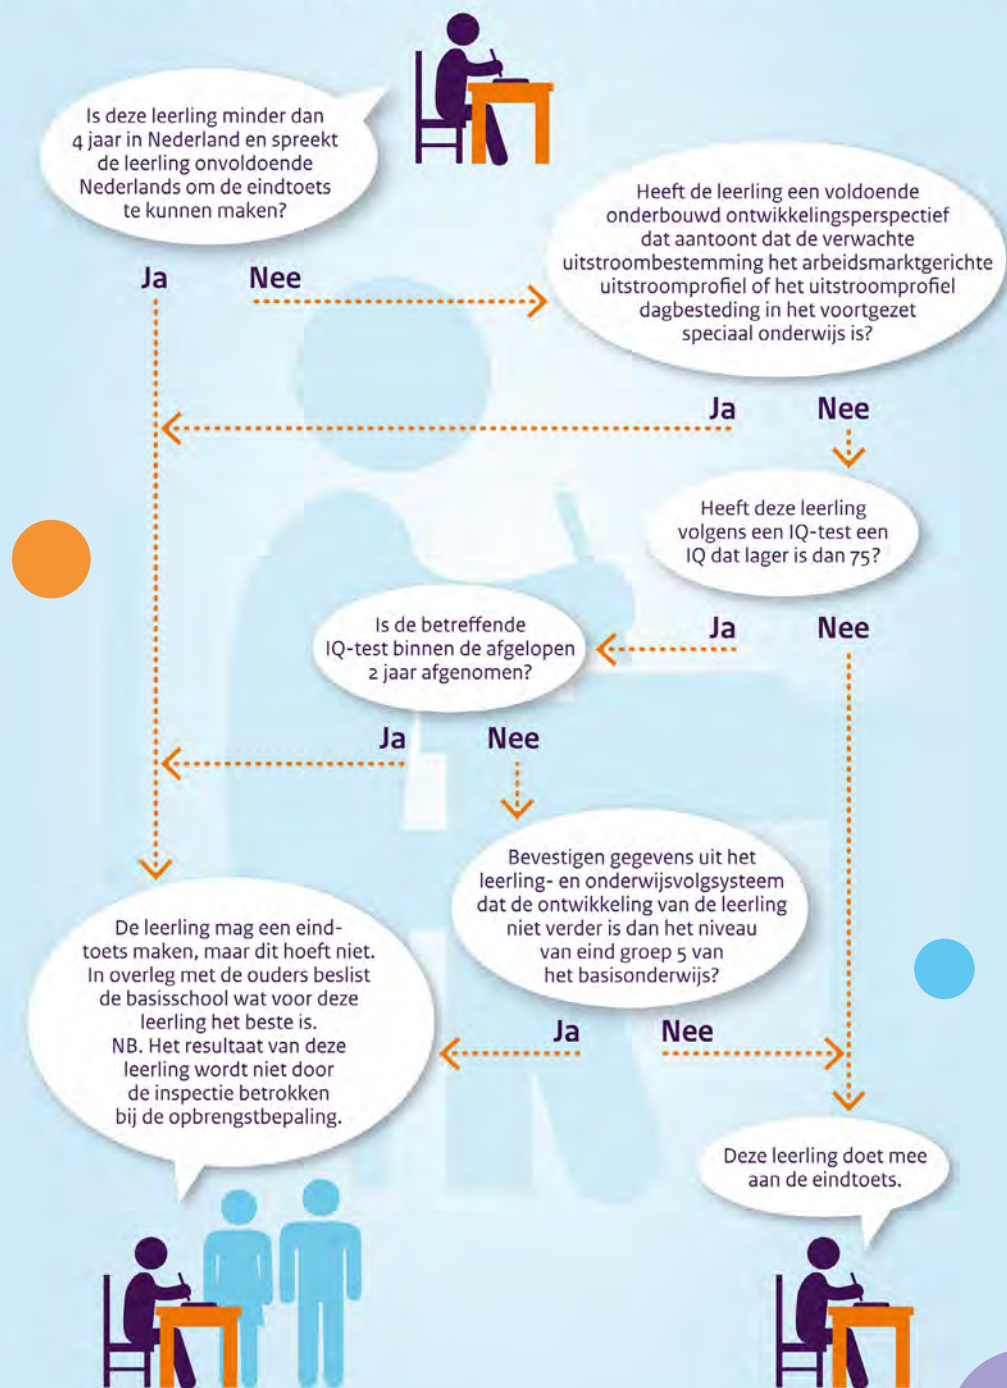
Is deze leerling minder dan 4 jaar in Nederland en spreekt de leerling onvoldoende Nederlands om de eindtoets te kunnen maken?

Ja

Nee

Heeft de leerling een voldoende onderbouwd ontwikkelingsperspectief dat aantoont dat de verwachte uitstroombestemming het arbeidsmarktgerichte uitstroomprofiel of het uitstroomprofiel dagbesteding in het voortgezet speciaal onderwijs is?

Ja

Nee

Heeft deze leerling volgens een IQ-test een IQ dat lager is dan 75?

Ja

Nee

Is de betreffende IQ-test binnen de afgelopen 2 jaar afgenomen?

Ja

Nee

Bevestigen gegevens uit het leerling- en onderwijsvolgsysteem dat de ontwikkeling van de leerling niet verder is dan het niveau van eind groep 5 van het basisonderwijs?

De leerling mag een eindtoets maken, maar dit hoeft niet. In overleg met de ouders beslist de basisschool wat voor deze leerling het beste is. NB. Het resultaat van deze leerling wordt niet door de inspectie betrokken bij de opbrengstbepaling.

Ja

Nee

Deze leerling doet mee aan de eindtoets.